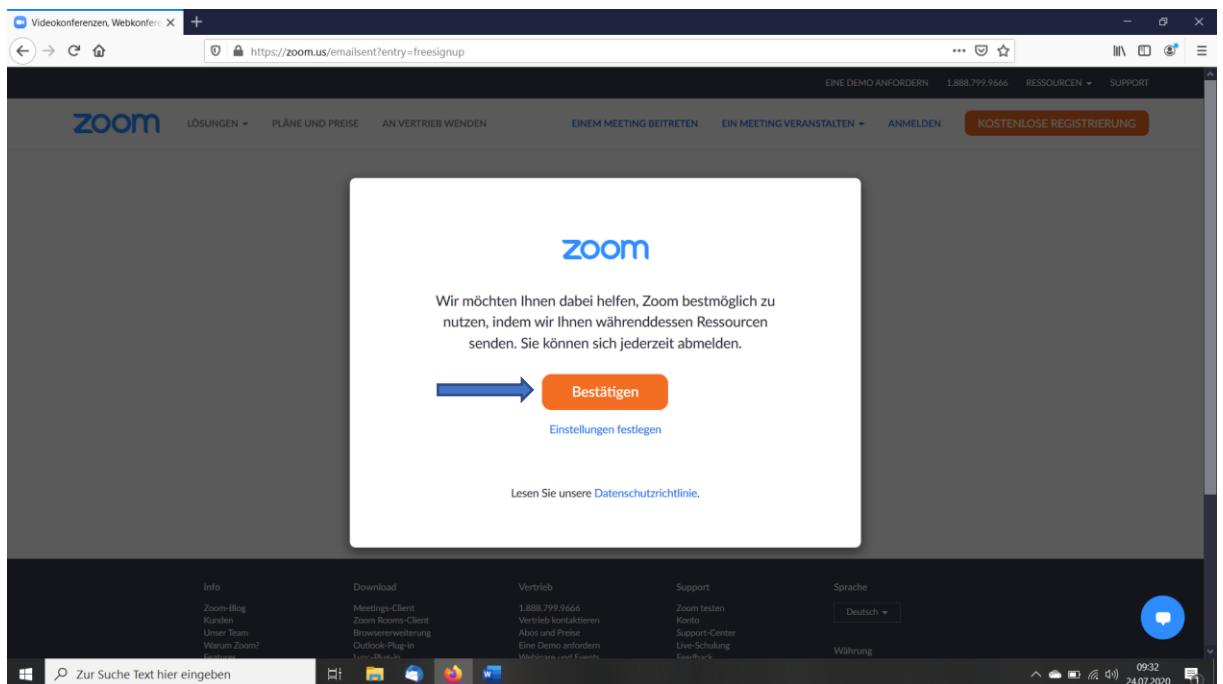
Videokonferenzen, Webkonfer

https://zoom.us/emailsent?entry=freesignup

EINE DEMO ANFORDERN 1.888.799.9666 RESSOURCEN SUPPORT

zoom LÖSUNGEN PLÄNE UND PREISE AN VERTRIEB WENDEN EINEM MEETING BEITRETEN EIN MEETING VERANSTALTEN ANMELDEN KOSTENLOSE REGISTRIERUNG

zoom

Wir möchten Ihnen dabei helfen, Zoom bestmöglich zu nutzen, indem wir Ihnen währenddessen Ressourcen senden. Sie können sich jederzeit abmelden.

Bestätigen

Einstellungen festlegen

Lesen Sie unsere Datenschutzrichtlinie.

Info
Zoom-Blog
Kunden
Unser Team
Warum Zoom?
Features

Download
Meetings-Client
Zoom Rooms-Client
Browsererweiterung
Outlook-Plug-in
Lync-Plug-in

Vertrieb
1.888.799.9666
Vertrieb kontaktieren
Abos und Preise
Eine Demo anfordern
Webinare und Events

Support
Zoom testen
Konto
Support-Center
Live-Schulung
Feedback

Sprache
Deutsch

Währung

Zur Suche Text hier eingeben

09:32
24.07.2020